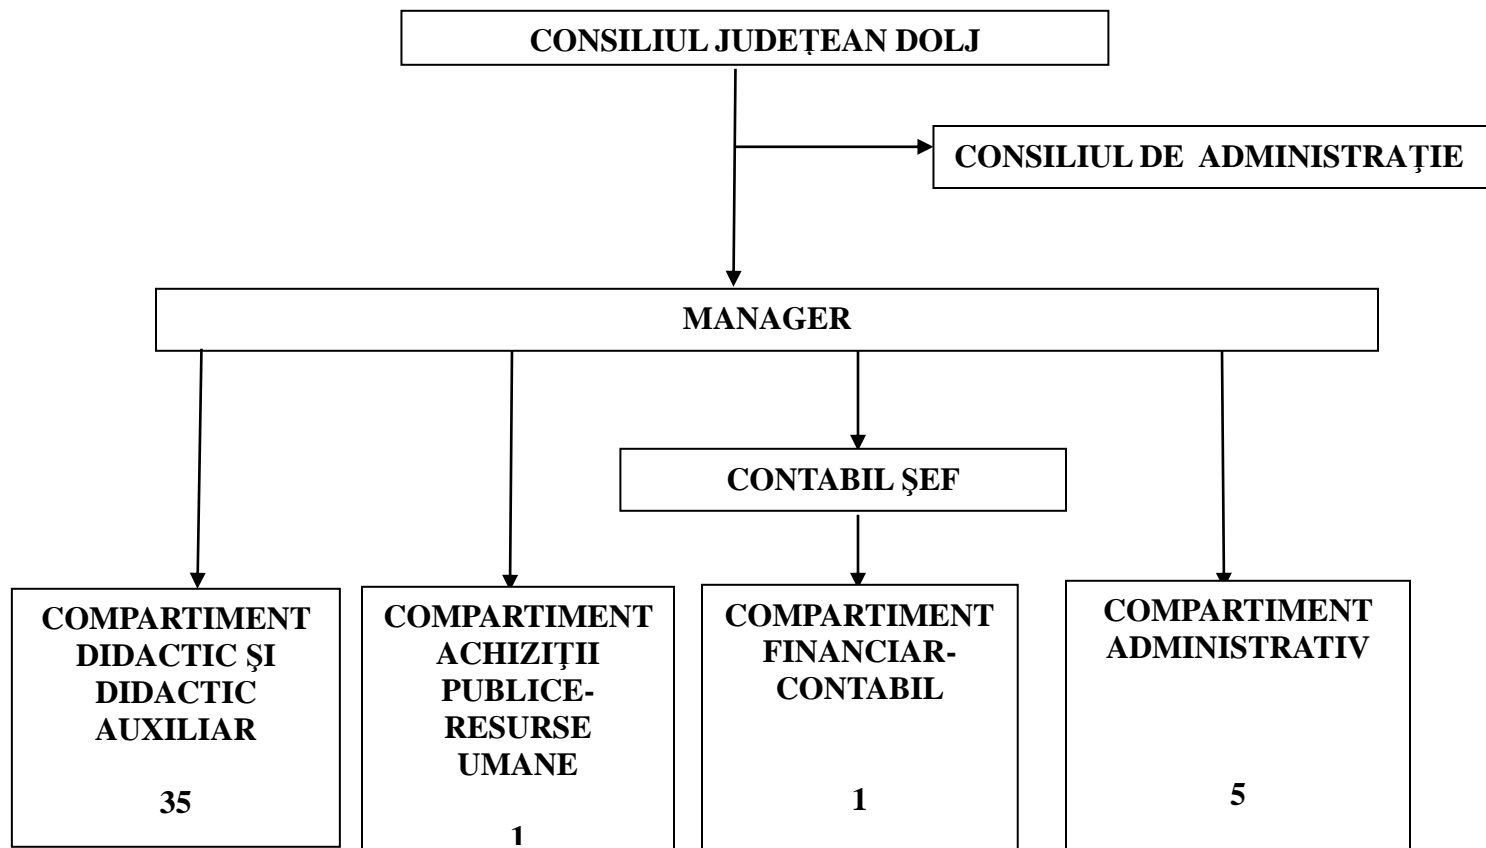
CONSILIUL JUDEȚEAN DOLJ

CONSILIUL DE ADMINISTRAȚIE

MANAGER

CONTABIL ŞEF

COMPARTIMENT DIDACTIC ŞI DIDACTIC AUXILIAR

35

COMPARTIMENT ACHIZIȚII PUBLICE-RESURSE UMANE

1

COMPARTIMENT FINANCIAR-CONTABIL

1

COMPARTIMENT ADMINISTRATIV

5